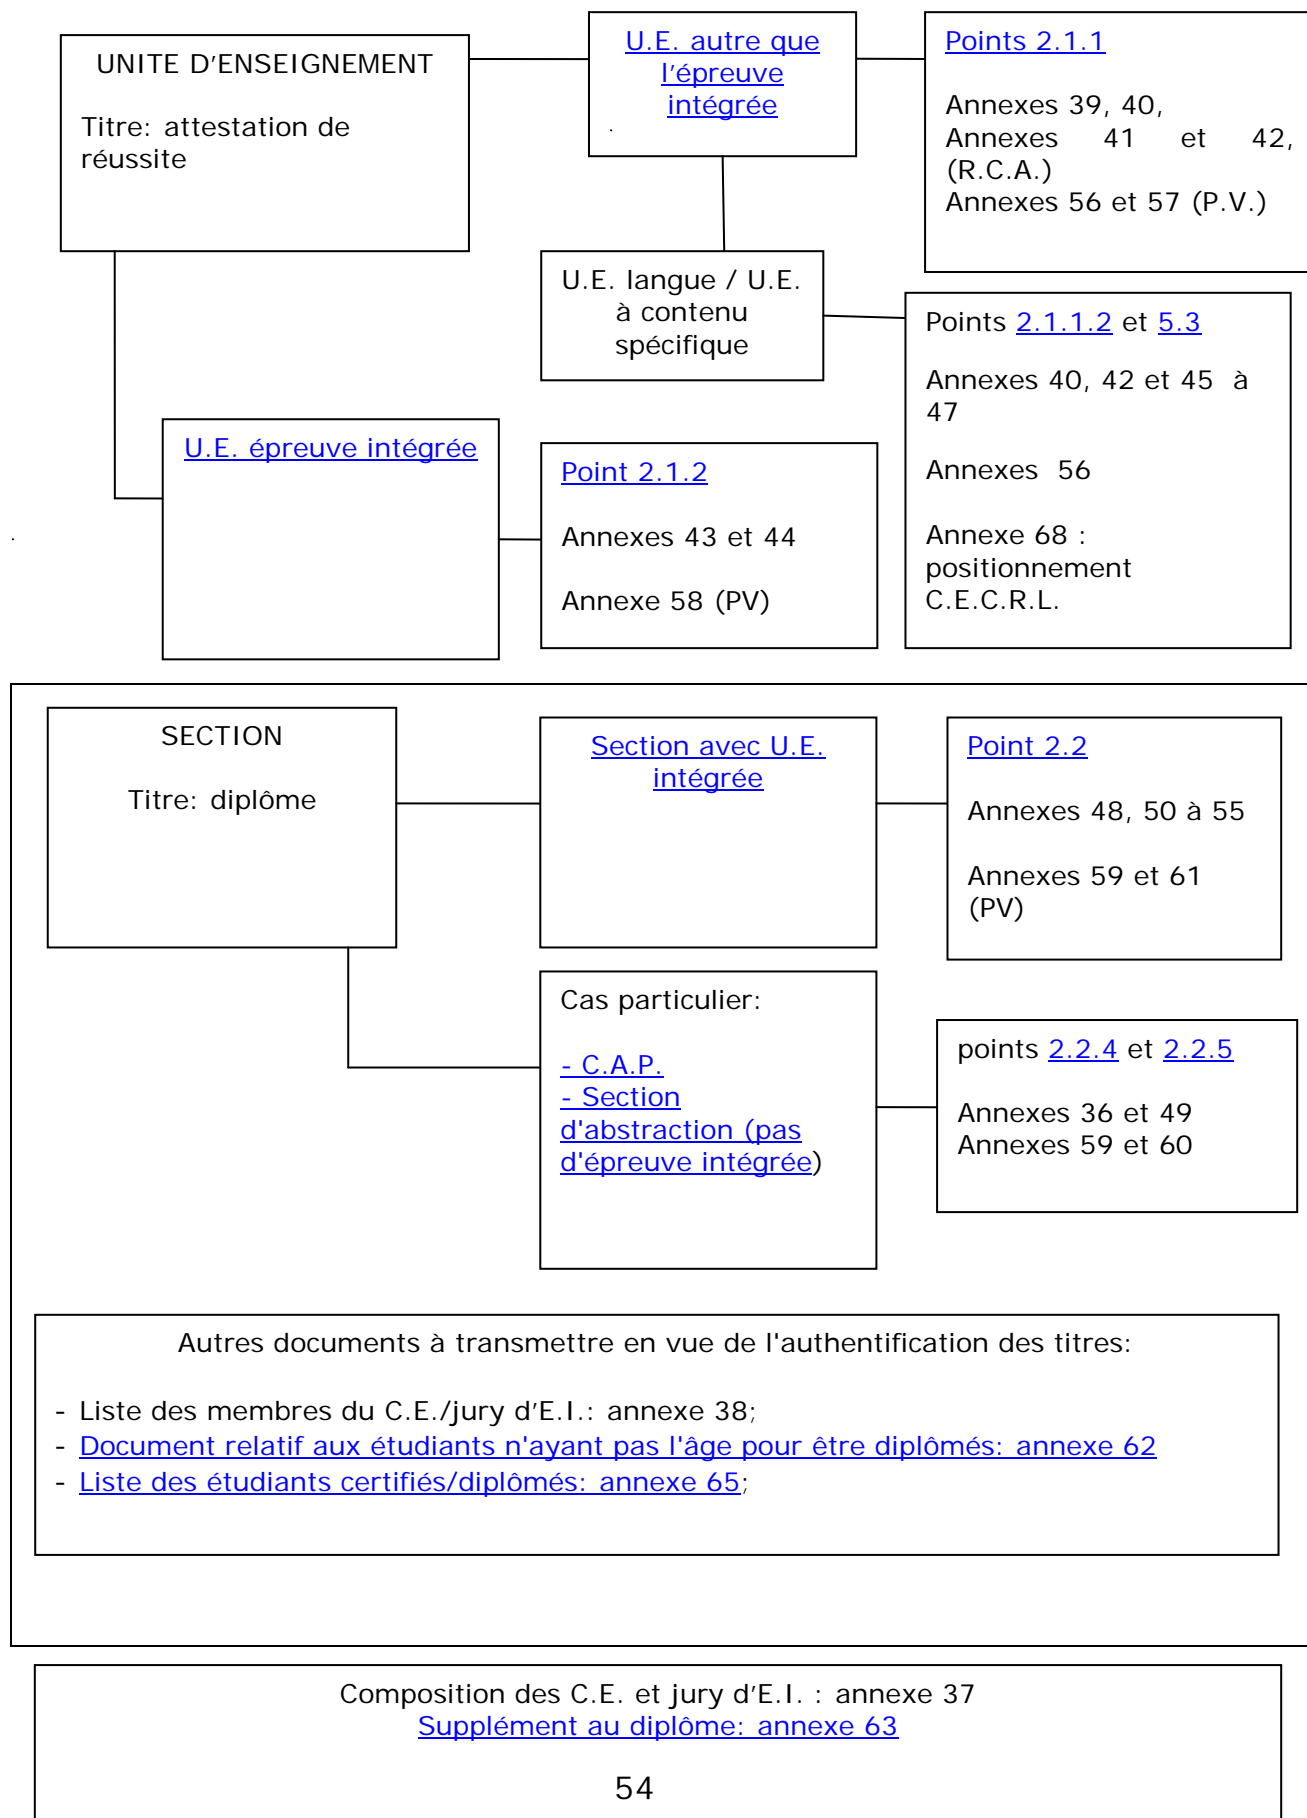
UNITE D'ENSEIGNEMENT

Titre: attestation de réussite

U.E. autre que l'épreuve intégrée

Points 2.1.1

Annexes 39, 40,
Annexes 41 et 42, (R.C.A.)
Annexes 56 et 57 (P.V.)

U.E. langue / U.E. à contenu spécifique

Points 2.1.1.2 et 5.3

Annexes 40, 42 et 45 à 47

Annexes 56

Annexe 68 : positionnement C.E.C.R.L.

U.E. épreuve intégrée

Point 2.1.2

Annexes 43 et 44

Annexe 58 (PV)

SECTION

Titre: diplôme

Section avec U.E. intégrée

Point 2.2

Annexes 48, 50 à 55

Annexes 59 et 61 (PV)

Cas particulier:

- C.A.P.
- Section d'abstraction (pas d'épreuve intégrée)

points 2.2.4 et 2.2.5

Annexes 36 et 49
Annexes 59 et 60

Autres documents à transmettre en vue de l'authentification des titres:

- Liste des membres du C.E./jury d'E.I.: annexe 38;
- Document relatif aux étudiants n'ayant pas l'âge pour être diplômés: annexe 62
- Liste des étudiants certifiés/diplômés: annexe 65;

Composition des C.E. et jury d'E.I. : annexe 37
Supplément au diplôme: annexe 63

54